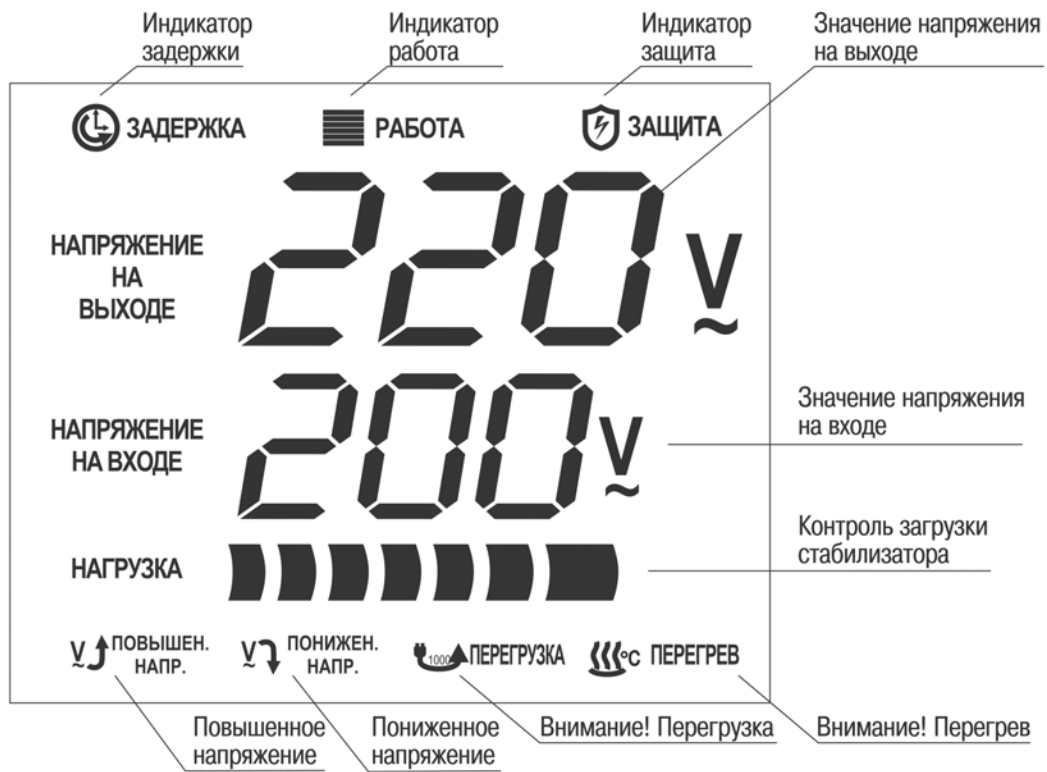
Индикатор задержки

Индикатор работа

Индикатор защита

Значение напряжения на выходе

ЗАДЕРЖКА

РАБОТА

ЗАЩИТА

НАПРЯЖЕНИЕ НА ВЫХОДЕ

220 V~

НАПРЯЖЕНИЕ НА ВХОДЕ

200 V~

Значение напряжения на входе

НАГРУЗКА

Контроль загрузки стабилизатора

V~ ПОВЫШЕН. НАПР.

V~ ПОНИЖЕН. НАПР.

1000 ПЕРЕГРУЗКА

°C ПЕРЕГРЕВ

Повышенное напряжение

Пониженное напряжение

Внимание! Перегрузка

Внимание! Перегрев